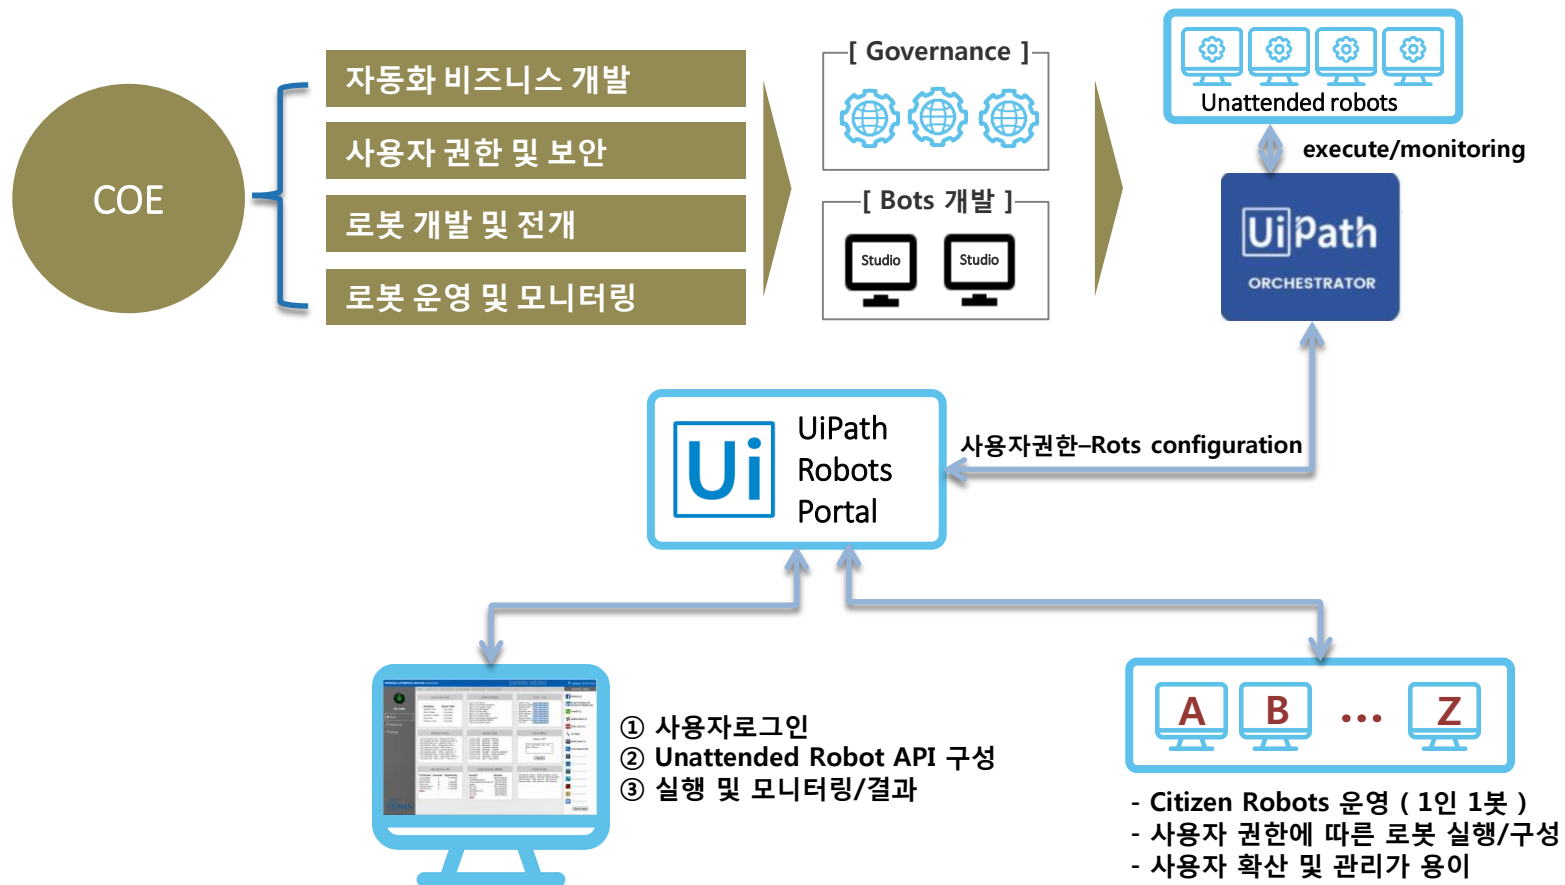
COE

자동화 비즈니스 개발

사용자 권한 및 보안

로봇 개발 및 전개

로봇 운영 및 모니터링

[ Governance ]

[ Bots 개발 ]

Studio

Studio

Unattended robots

execute/monitoring

UiPath
ORCHESTRATOR

Ui

UiPath
Robots
Portal

사용자권한–Rots configuration

① 사용자로그인
② Unattended Robot API 구성
③ 실행 및 모니터링/결과

A

B

…

Z

- Citizen Robots 운영 ( 1인 1봇 )
- 사용자 권한에 따른 로봇 실행/구성
- 사용자 확산 및 관리가 용이